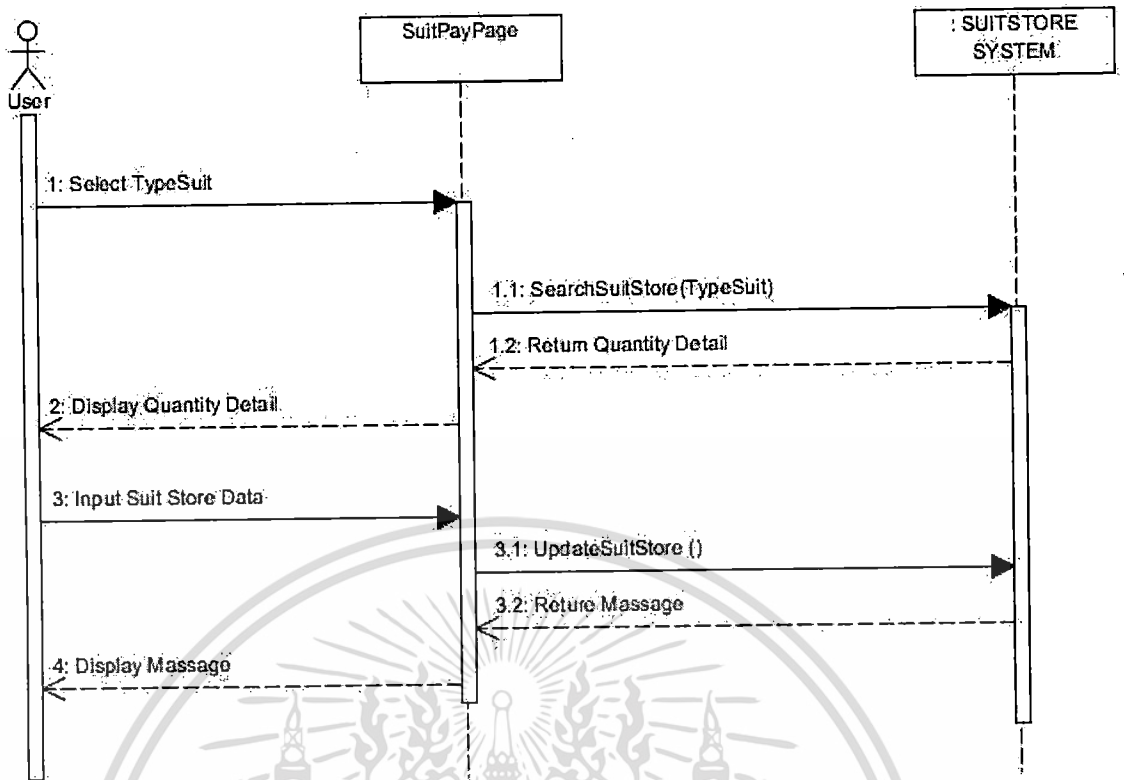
User

SuitPayPage

: SUITSTORE SYSTEM

1: Select TypeSuit

1.1: SearchSuitStore(TypeSuit)

1.2: Return Quantity Detail

2: Display Quantity Detail

3: Input Suit Store Data

3.1: UpdateSuitStore ()

3.2: Reture Massage

4: Display Massage